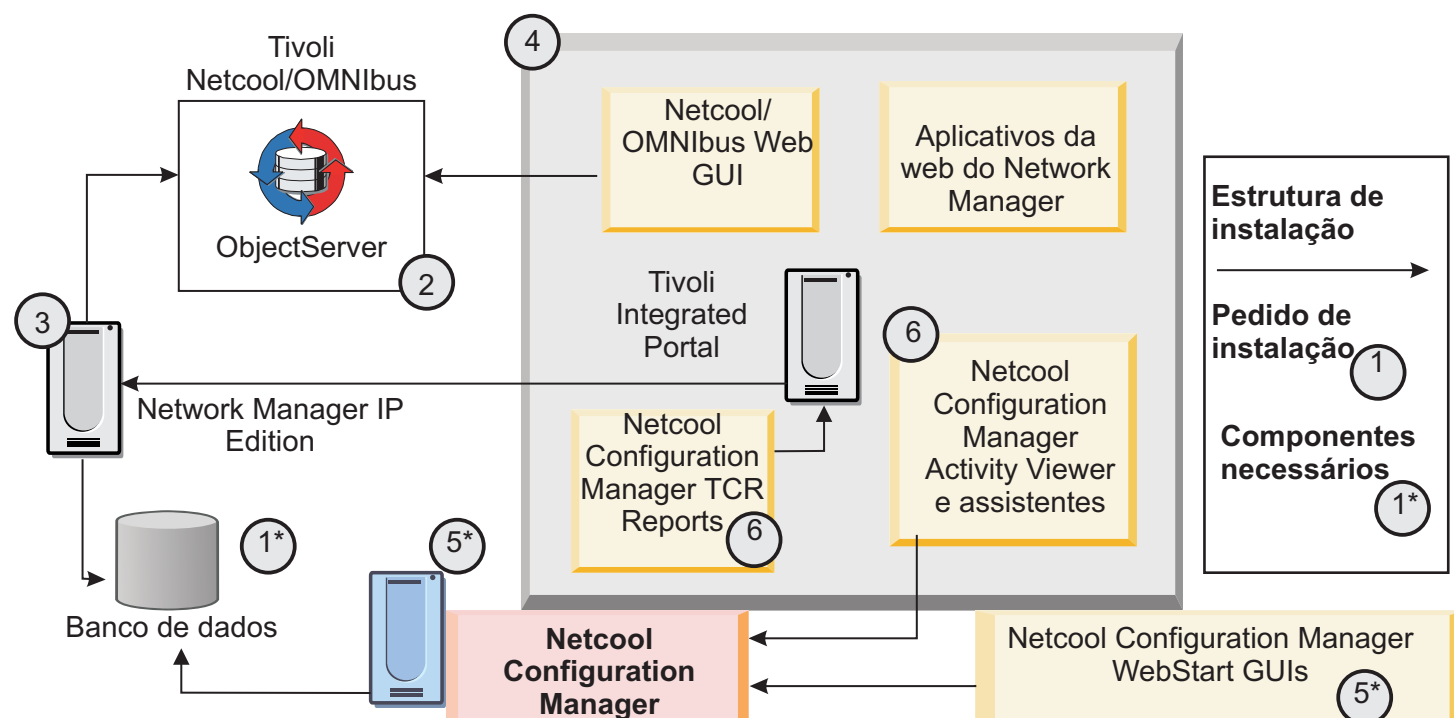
Tivoli Netcool/OMNIbus

ObjectServer

2

4

Netcool/ OMNIbus Web GUI

Aplicativos da web do Network Manager

Estrutura de instalação

Pedido de instalação

1

Componentes necessários

1*

3

Network Manager IP Edition

Tivoli Integrated Portal

6

Netcool Configuration Manager Activity Viewer e assistentes

Netcool Configuration Manager TCR Reports

6

1*

5*

Banco de dados

Netcool Configuration Manager

Netcool Configuration Manager WebStart GUIs

5*